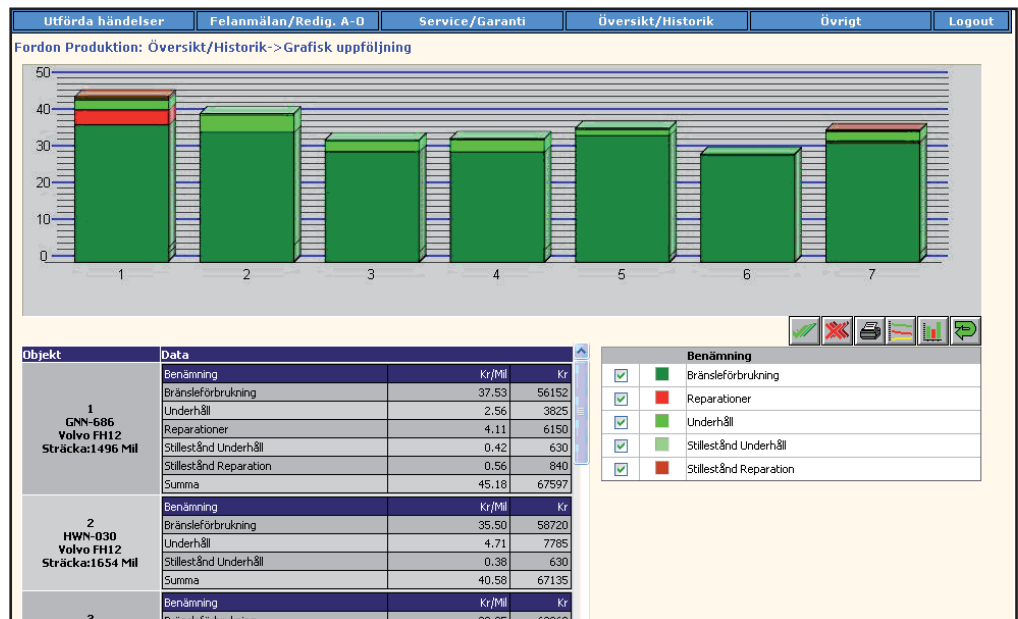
Utförda händelser | Felanmälan/Redig. A-O | Service/Garanti | Översikt/Historik | Övrigt | Logout

Fordon Produktion: Översikt/Historik->Grafisk uppföljning

50
40
30
20
10
0

1 2 3 4 5 6 7

| Objekt | Data | | |
|---|---|---|---|
| 1 GNN-686 Volvo FH12 Sträcka:1496 Mil | Benämning | Kr/Mil | Kr |
| | Bränsleförbrukning | 37.53 | 56152 |
| | Underhåll | 2.56 | 3825 |
| | Reparationer | 4.11 | 6150 |
| | Stillestånd Underhåll | 0.42 | 630 |
| | Stillestånd Reparation | 0.56 | 840 |
| | Summa | 45.18 | 67597 |
| 2 HWN-030 Volvo FH12 Sträcka:1654 Mil | Benämning | Kr/Mil | Kr |
| | Bränsleförbrukning | 35.50 | 58720 |
| | Underhåll | 4.71 | 7785 |
| | Stillestånd Underhåll | 0.38 | 630 |
| | Summa | 40.58 | 67135 |
| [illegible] | Benämning | Kr/Mil | Kr |

| | | Benämning |
|---|---|---|
| | | Bränsleförbrukning |
| | | Reparationer |
| | | Underhåll |
| | | Stillestånd Underhåll |
| | | Stillestånd Reparation |